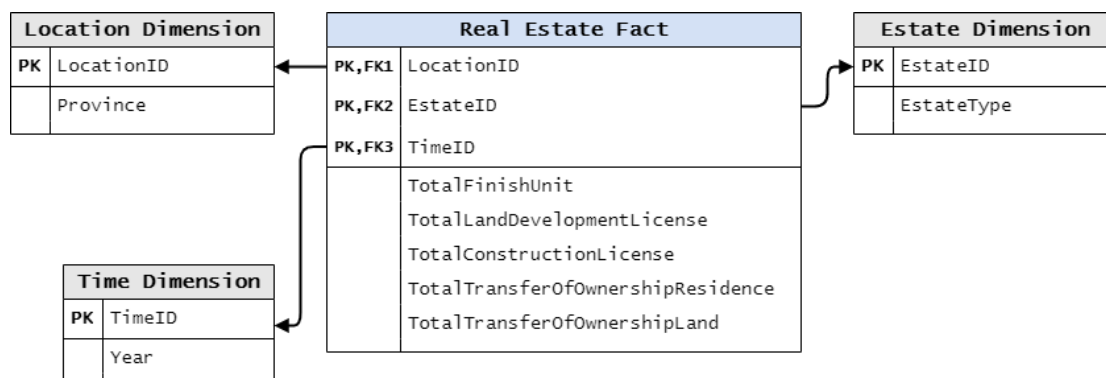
Location Dimension

| PK | LocationID |
|---|---|
| | Province |

Real Estate Fact

| PK,FK1 | LocationID |
|---|---|
| PK,FK2 | EstateID |
| PK,FK3 | TimeID |
| | TotalFinishUnit |
| | TotalLandDevelopmentLicense |
| | TotalConstructionLicense |
| | TotalTransferOfOwnershipResidence |
| | TotalTransferOfOwnershipLand |

Estate Dimension

| PK | EstateID |
|---|---|
| | EstateType |

Time Dimension

| PK | TimeID |
|---|---|
| | Year |